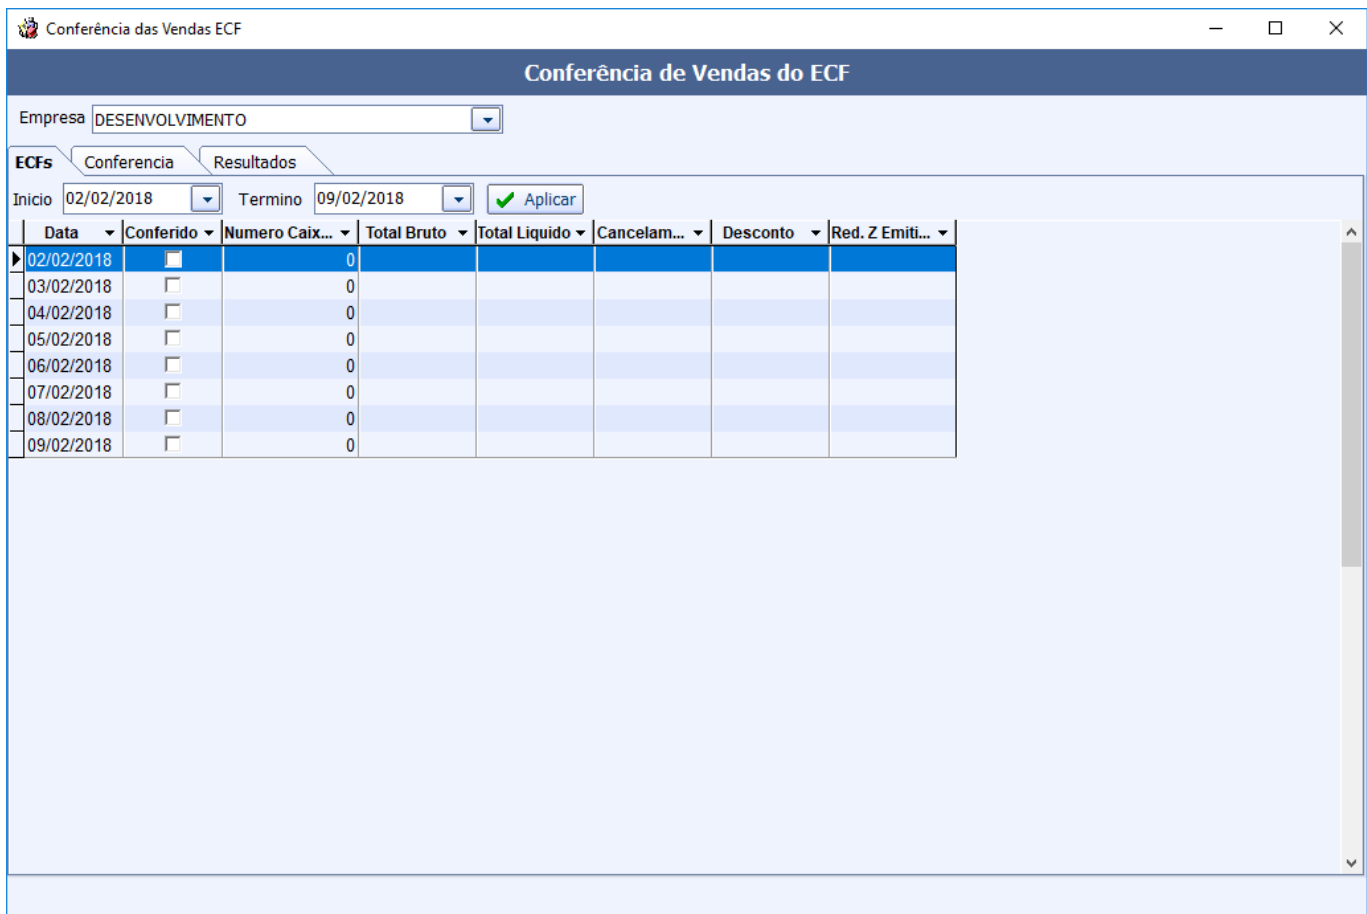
Conferência das Vendas ECF

Conferência de Vendas do ECF

Empresa DESENVOLVIMENTO

ECFs | Conferencia | Resultados

Inicio 02/02/2018 Termino 09/02/2018 Aplicar

| Data | Conferido | Numero Caix... | Total Bruto | Total Liquido | Cancelam... | Desconto | Red. Z Emiti... |
|---|---|---|---|---|---|---|---|
| 02/02/2018 | | 0 | | | | | |
| 03/02/2018 | | 0 | | | | | |
| 04/02/2018 | | 0 | | | | | |
| 05/02/2018 | | 0 | | | | | |
| 06/02/2018 | | 0 | | | | | |
| 07/02/2018 | | 0 | | | | | |
| 08/02/2018 | | 0 | | | | | |
| 09/02/2018 | | 0 | | | | | |